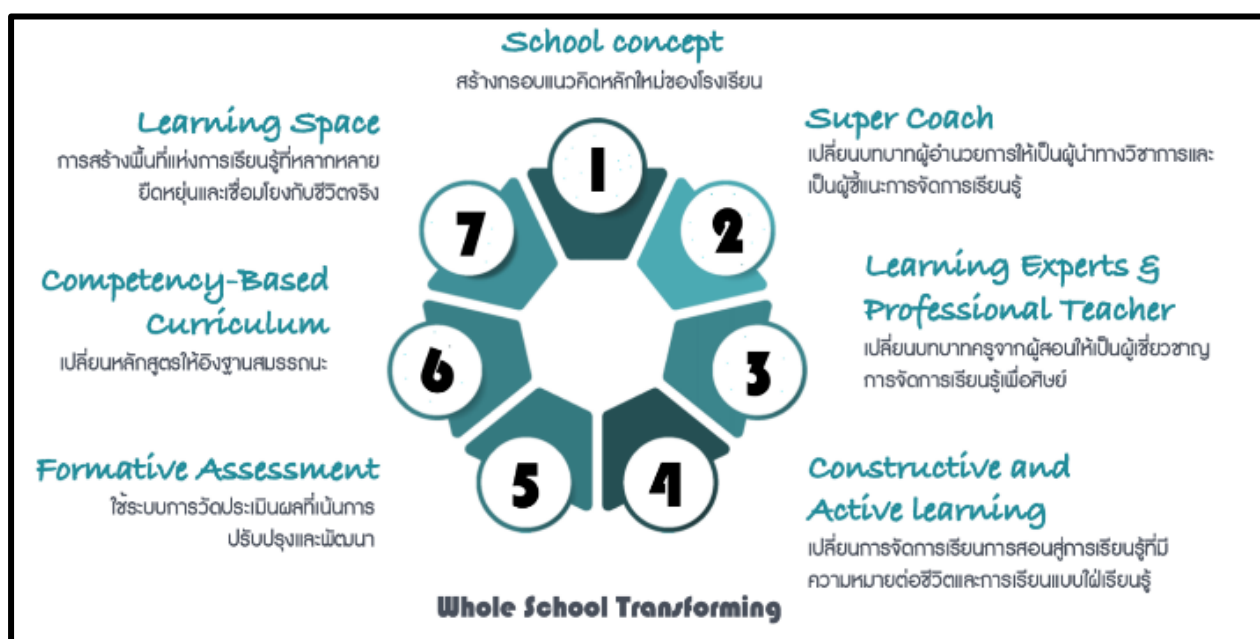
School concept
สร้างกรอบแนวคิดหลักใหม่ของโรงเรียน

1

Super Coach
เปลี่ยนบทบาทผู้อำนวยการให้เป็นผู้นำทางวิชาการและเป็นผู้ชี้แนะการจัดการเรียนรู้

2

Learning Experts & Professional Teacher
เปลี่ยนบทบาทครูจากผู้สอนให้เป็นผู้เชี่ยวชาญการจัดการเรียนรู้เพื่อศิษย์

3

Constructive and Active learning
เปลี่ยนการจัดการเรียนการสอนสู่การเรียนรู้ที่มีความหมายต่อชีวิตและการเรียนแบบใฝ่เรียนรู้

4

5

Formative Assessment
ใช้ระบบการวัดประเมินผลที่เน้นการปรับปรุงและพัฒนา

6

Competency-Based Curriculum
เปลี่ยนหลักสูตรให้อิงฐานสมรรถนะ

7

Learning Space
การสร้างพื้นที่แห่งการเรียนรู้ที่หลากหลาย ยืดหยุ่นและเชื่อมโยงกับชีวิตจริง

Whole School Transforming